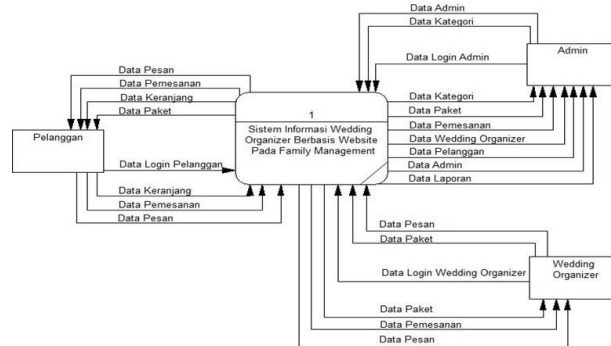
Data Admin
Data Kategori
Data Login Admin
Admin
Data Pesan
Data Pemesanan
Data Keranjang
Data Paket
Pelanggan
1
Sistem Informasi Wedding Organizer Berbasis Website Pada Family Management
Data Kategori
Data Paket
Data Pemesanan
Data Wedding Organizer
Data Pelanggan
Data Admin
Data Laporan
Data Login Pelanggan
Data Keranjang
Data Pemesanan
Data Pesan
Data Pesan
Data Paket
Data Login Wedding Organizer
Wedding Organizer
Data Paket
Data Pemesanan
Data Pesan